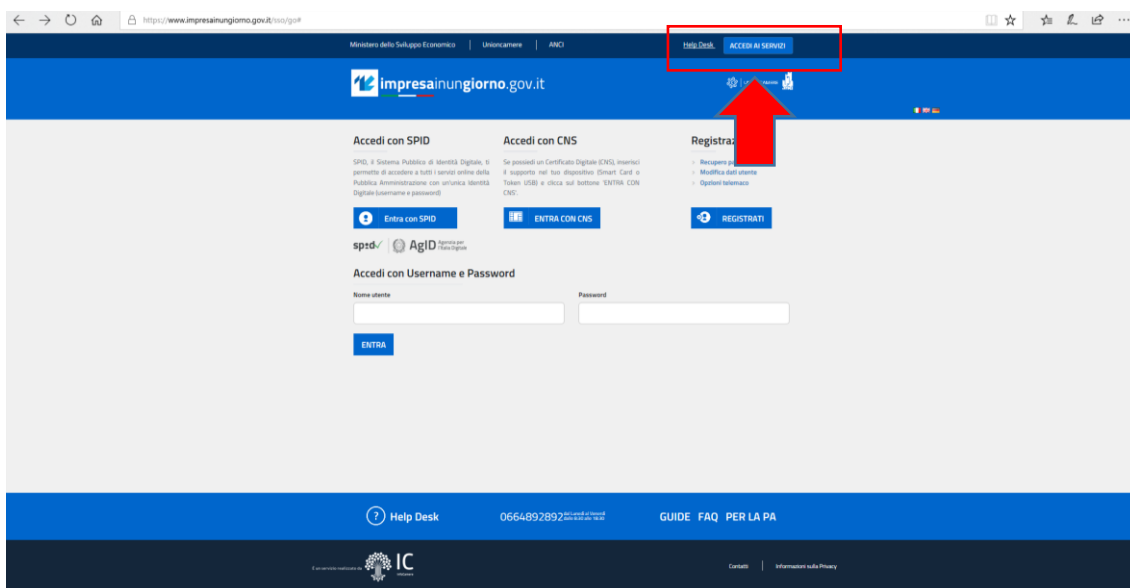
https://www.impresainungiorno.gov.it/sso/go#

Ministero dello Sviluppo Economico | Unioncamere | ANCI

Help Desk ACCEDI AI SERVIZI

impresainungiorno.gov.it

Accedi con SPID

SPID, il Sistema Pubblico di Identità Digitale, ti permette di accedere a tutti i servizi online della Pubblica Amministrazione con un'unica identità Digitale (username e password)

Entra con SPID

spid AgID Agenzia per l'Italia Digitale

Accedi con CNS

Se possiedi un Certificato Digitale (CNS), inserisci il supporto nel tuo dispositivo (Smart Card o Token USB) e clicca sul bottone 'ENTRA CON CNS'.

ENTRA CON CNS

Registraz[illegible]

Recupero p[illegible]
Modifica dati utente
Opzioni telemaco

REGISTRATI

Accedi con Username e Password

Nome utente

Password

ENTRA

Help Desk

0664892892 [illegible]

GUIDE FAQ PER LA PA

È un servizio realizzato da IC

Contatti | Informazioni sulla Privacy